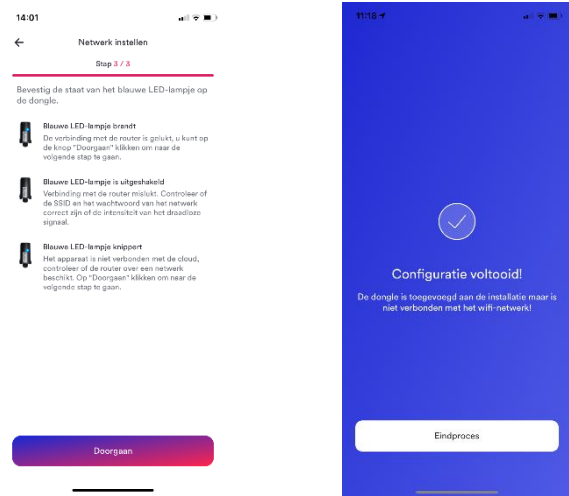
14:01

Netwerk installen

Stap 3 / 3

Bevestig de staat van het blauwe LED-lampje op de dongle.

Blauwe LED-lampje brandt
De verbinding met de router is gelukt, u kunt op de knop "Doorgaan" klikken om naar de volgende stap te gaan.

Blauwe LED-lampje is uitgeschakeld
Verbinding met de router mislukt. Controleer of de SSID en het wachtwoord van het netwerk correct zijn of de intensiteit van het draadloze signaal.

Blauwe LED-lampje knippert
Het apparaat is niet verbonden met de cloud, controleer of de router over een netwerk beschikt. Op "Doorgaan" klikken om naar de volgende stap te gaan.

Doorgaan

11:16

Configuratie voltooid!

De dongle is toegevoegd aan de installatie maar is niet verbonden met het wifi-netwerk!

Eindproces